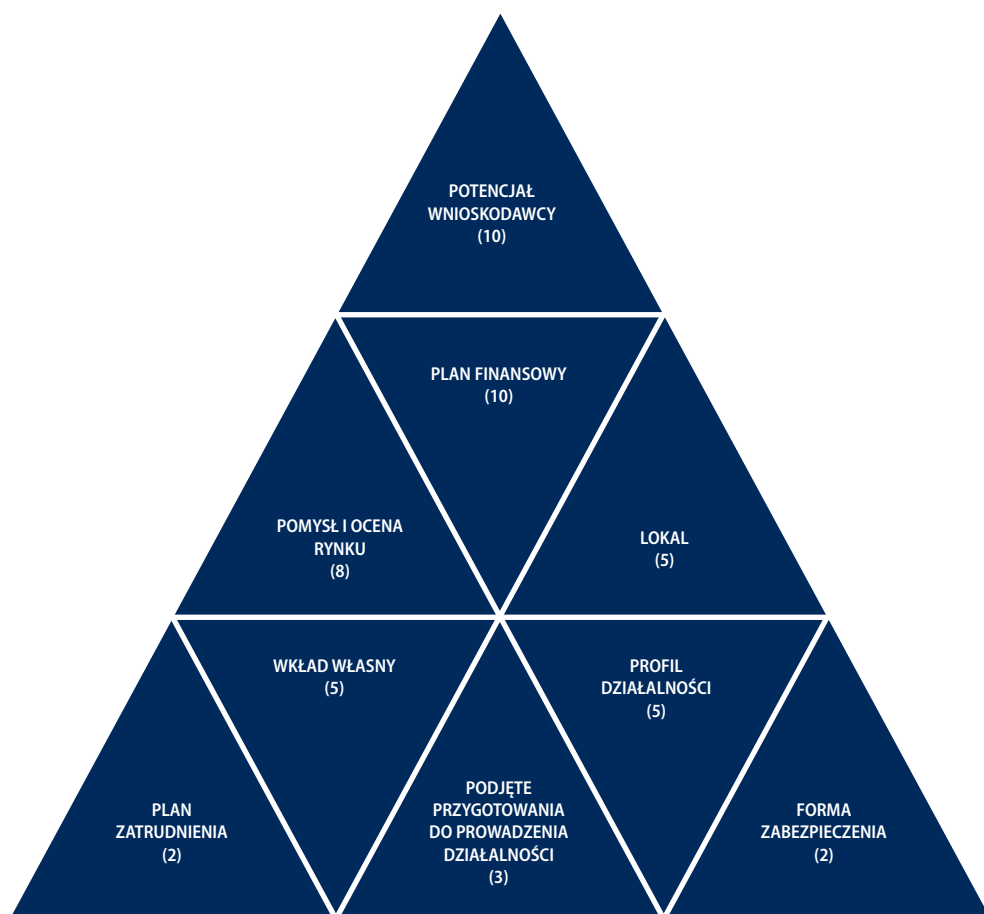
POTENCJAŁ WNIOSKODAWCY (10)

PLAN FINANSOWY (10)

POMYSŁ I OCENA RYNKU (8)

LOKAL (5)

WKŁAD WŁASNY (5)

PROFIL DZIAŁALNOŚCI (5)

PLAN ZATRUDNIENIA (2)

PODJĘTE PRZYGOTOWANIA DO PROWADZENIA DZIAŁALNOŚCI (3)

FORMA ZABEZPIECZENIA (2)